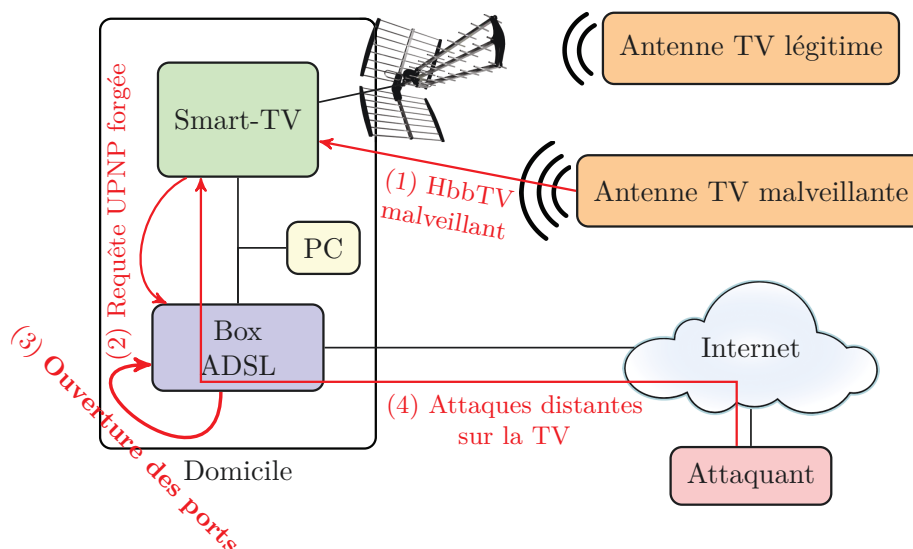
Antenne TV légitime

Smart-TV

(2) Requête UPNP forgée

(1) HbbTV malveillant

Antenne TV malveillante

PC

Box ADSL

Internet

(3) Ouverture des ports

(4) Attaques distantes sur la TV

Domicile

Attaquant